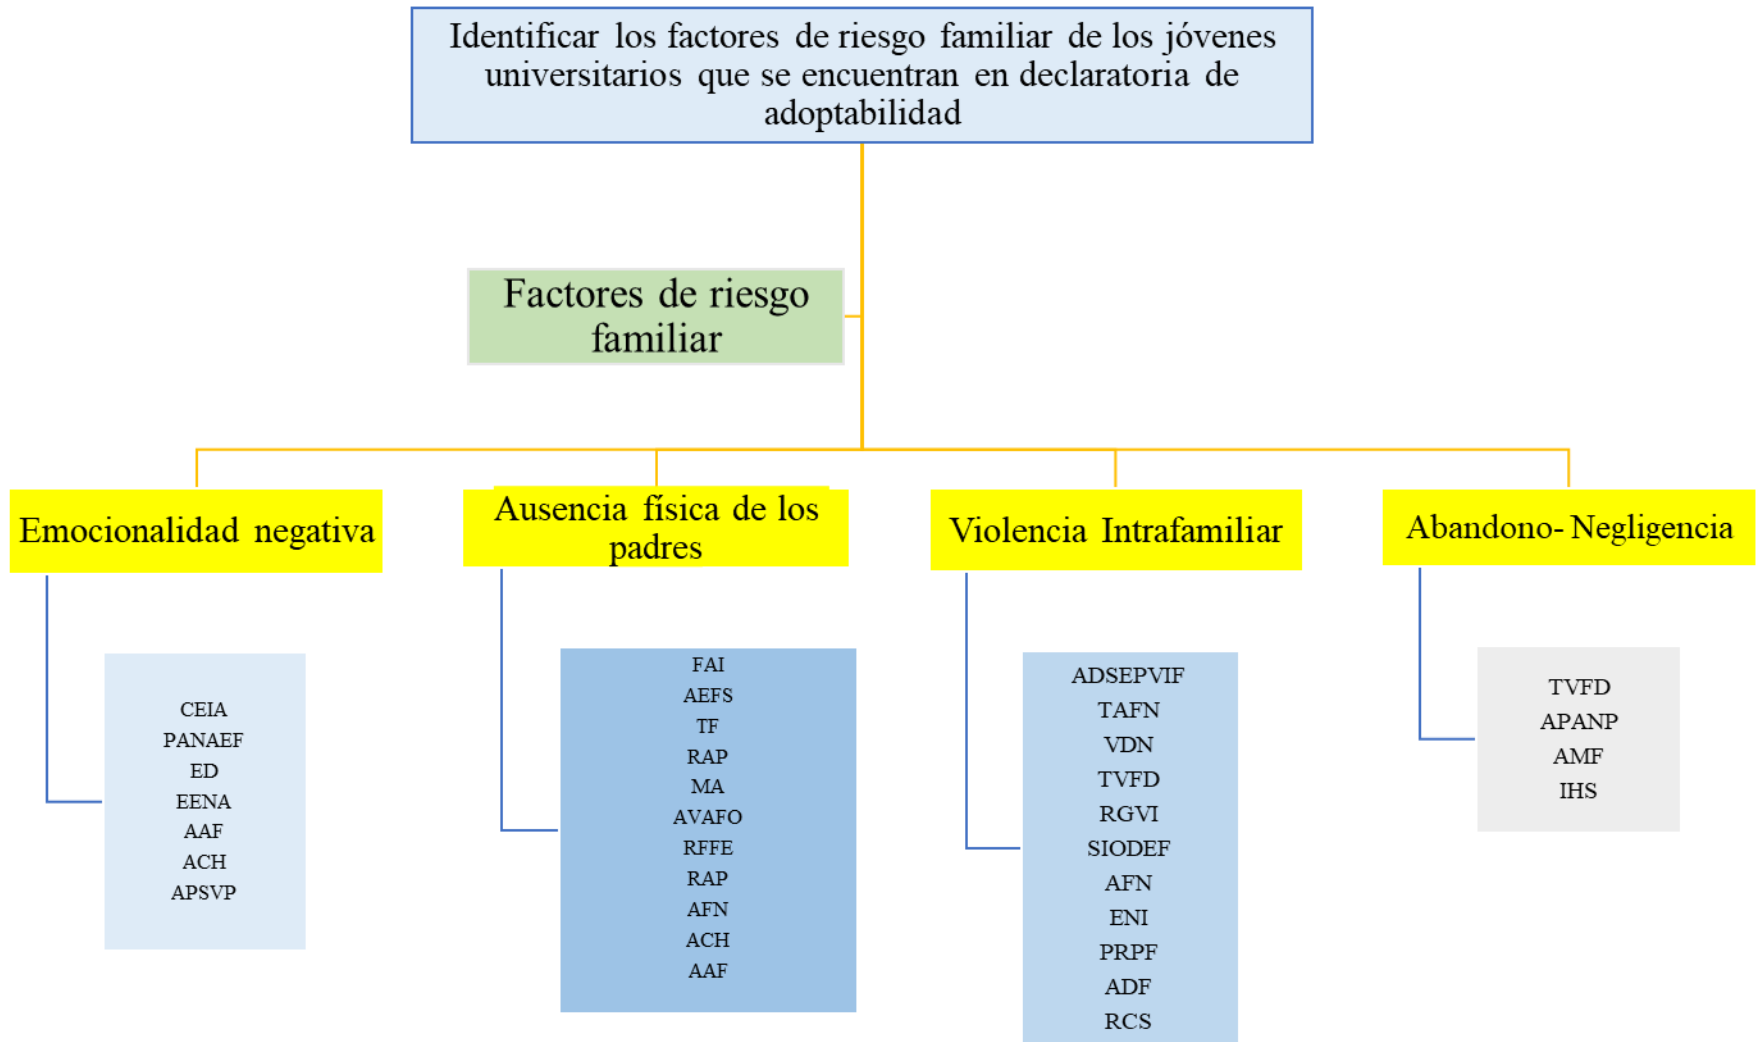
Identificar los factores de riesgo familiar de los jóvenes universitarios que se encuentran en declaratoria de adoptabilidad

Factores de riesgo familiar

Emocionalidad negativa

CEIA
PANAEF
ED
EENA
AAF
ACH
APSVP

Ausencia física de los padres

FAI
AEFS
TF
RAP
MA
AVAFO
RFFE
RAP
AFN
ACH
AAF

Violencia Intrafamiliar

ADSEPVIF
TAFN
VDN
TVFD
RGVI
SIODEF
AFN
ENI
PRPF
ADF
RCS

Abandono- Negligencia

TVFD
APANP
AMF
IHS